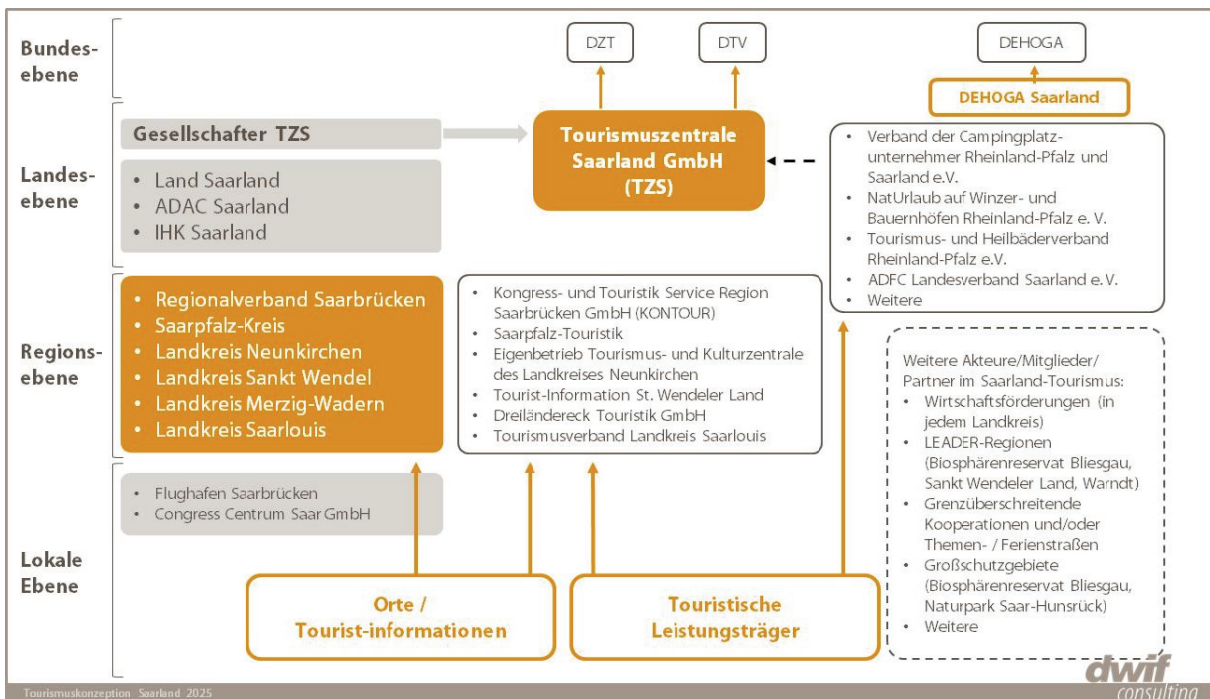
Bundesebene

DZT

DTV

DEHOGA

DEHOGA Saarland

Landesebene

Gesellschafter TZS

• Land Saarland
• ADAC Saarland
• IHK Saarland

Tourismuszentrale Saarland GmbH (TZS)

• Verband der Campingplatzunternehmer Rheinland-Pfalz und Saarland e.V.
• NatUrlaub auf Winzer- und Bauernhöfen Rheinland-Pfalz e. V.
• Tourismus- und Heilbäderverband Rheinland-Pfalz e.V.
• ADFC Landesverband Saarland e. V.
• Weitere

Regionsebene

• Regionalverband Saarbrücken
• Saarpfalz-Kreis
• Landkreis Neunkirchen
• Landkreis Sankt Wendel
• Landkreis Merzig-Wadern
• Landkreis Saarlouis

• Kongress- und Touristik Service Region Saarbrücken GmbH (KONTOUR)
• Saarpfalz-Touristik
• Eigenbetrieb Tourismus- und Kulturzentrale des Landkreises Neunkirchen
• Tourist-Information St. Wendeler Land
• Dreiländereck Touristik GmbH
• Tourismusverband Landkreis Saarlouis

Weitere Akteure/Mitglieder/ Partner im Saarland-Tourismus:
• Wirtschaftsförderungen (in jedem Landkreis)
• LEADER-Regionen (Biosphärenreservat Bliesgau, Sankt Wendeler Land, Warndt)
• Grenzüberschreitende Kooperationen und/oder Themen- / Ferienstraßen
• Großschutzgebiete (Biosphärenreservat Bliesgau, Naturpark Saar-Hunsrück)
• Weitere

Lokale Ebene

• Flughafen Saarbrücken
• Congress Centrum Saar GmbH

Orte / Tourist-informationen

Touristische Leistungsträger

Tourismuskonzeption Saarland 2025

dwif consulting